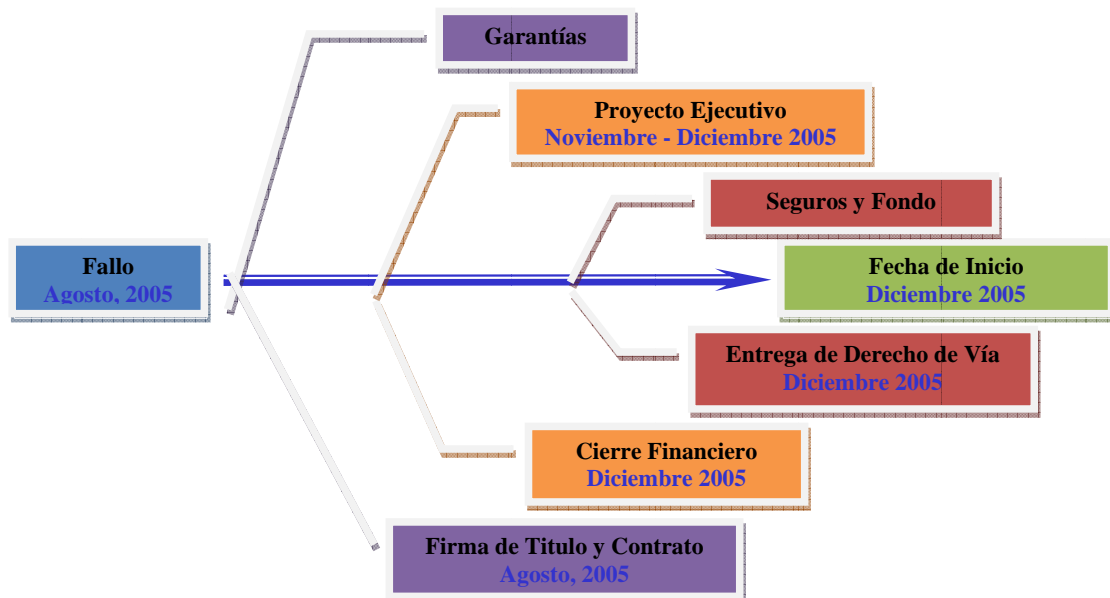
Garantías

Proyecto Ejecutivo
Noviembre - Diciembre 2005

Seguros y Fondo

Fallo
Agosto, 2005

Fecha de Inicio
Diciembre 2005

Entrega de Derecho de Vía
Diciembre 2005

Cierre Financiero
Diciembre 2005

Firma de Titulo y Contrato
Agosto, 2005